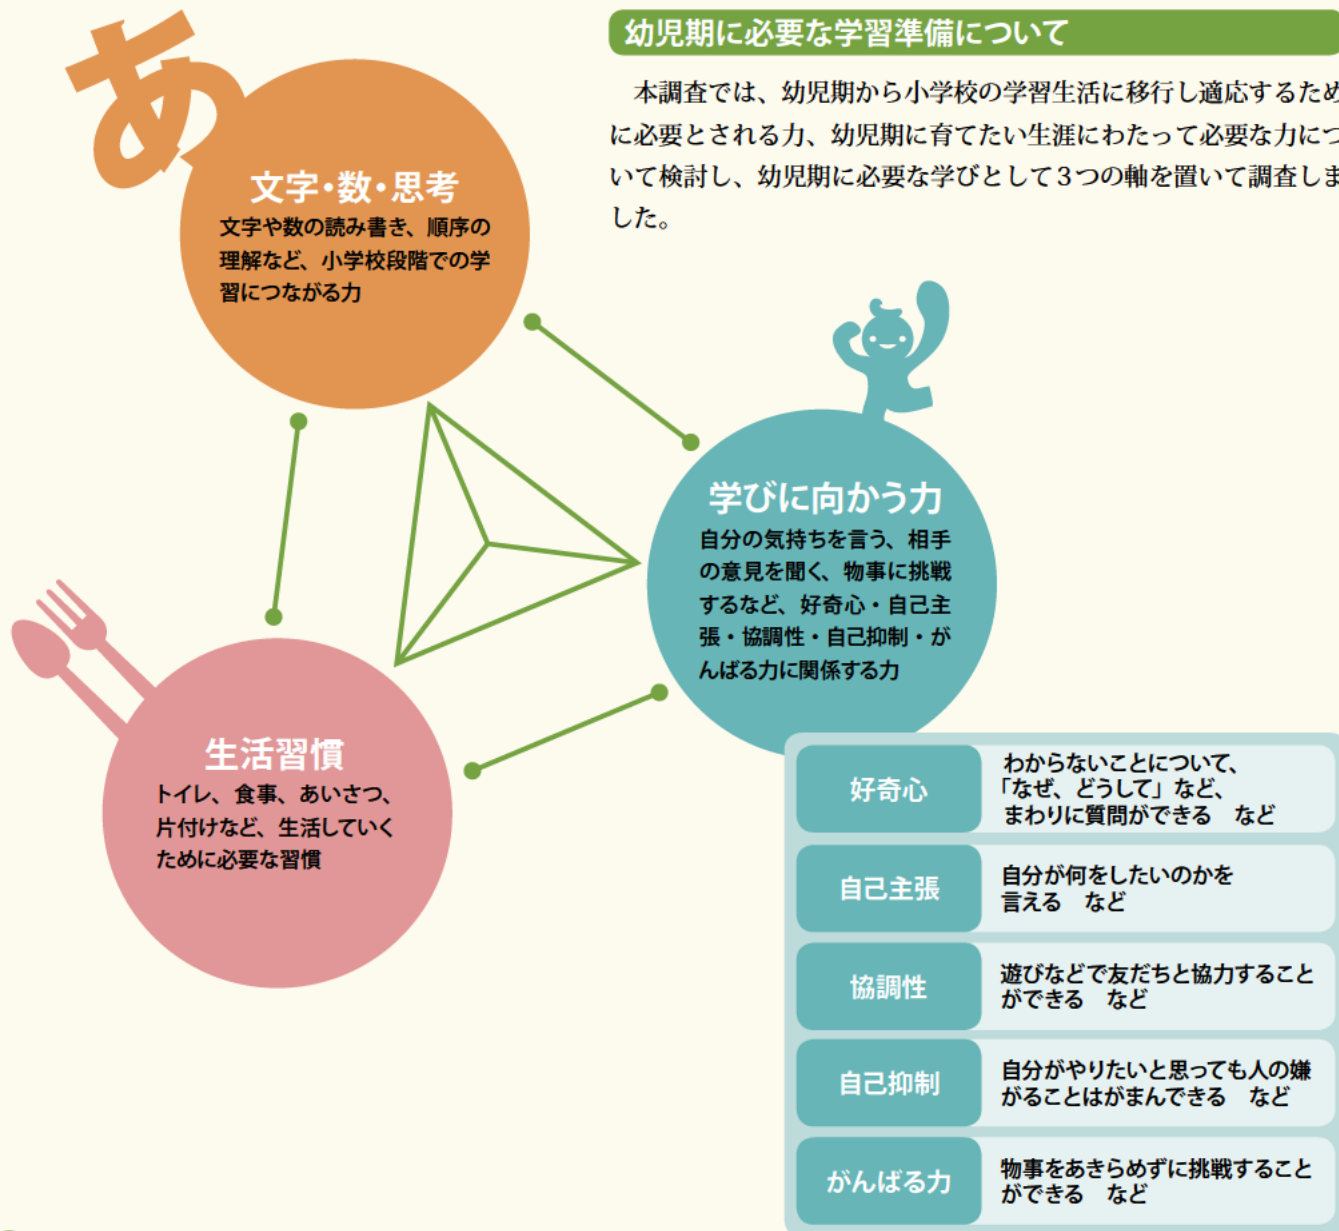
幼児期に必要な学習準備について

本調査では、幼児期から小学校の学習生活に移行し適応するために必要とされる力、幼児期に育てたい生涯にわたって必要な力について検討し、幼児期に必要な学びとして3つの軸を置いて調査しました。

あ

文字・数・思考
文字や数の読み書き、順序の理解など、小学校段階での学習につながる力

学びに向かう力
自分の気持ちを言う、相手の意見を聞く、物事に挑戦するなど、好奇心・自己主張・協調性・自己抑制・がんばる力に関係する力

生活習慣
トイレ、食事、あいさつ、片付けなど、生活していくために必要な習慣

| 好奇心 | わからないことについて、「なぜ、どうして」など、まわりに質問ができる　など |
|---|---|
| 自己主張 | 自分が何をしたいのかを言える　など |
| 協調性 | 遊びなどで友だちと協力することができる　など |
| 自己抑制 | 自分がやりたいと思っても人の嫌がることはがまんできる　など |
| がんばる力 | 物事をあきらめずに挑戦することができる　など |